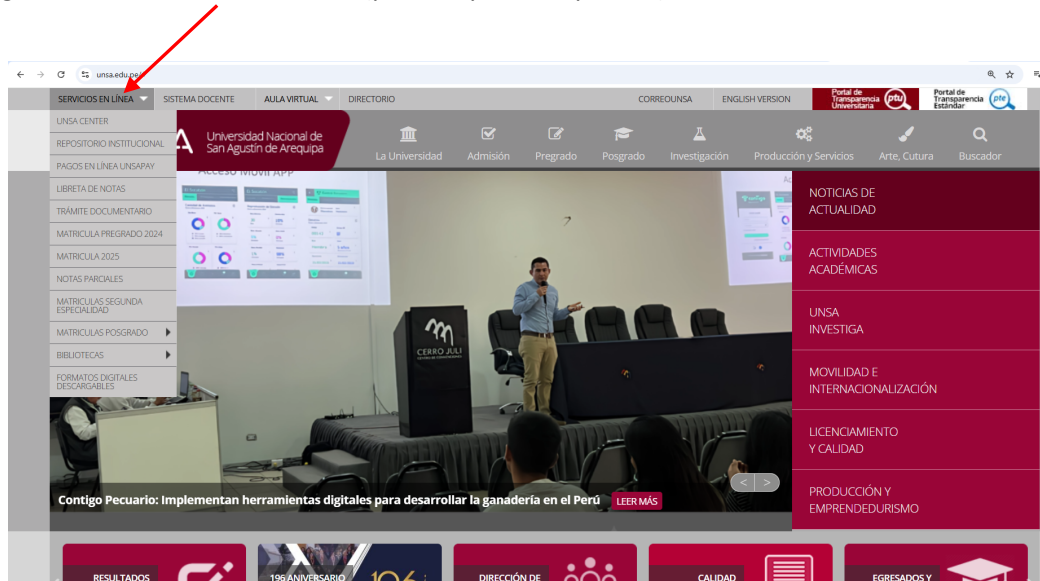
unsa.edu.pe/

SERVICIOS EN LÍNEA SISTEMA DOCENTE AULA VIRTUAL DIRECTORIO CORREOUNSA ENGLISH VERSION Portal de Transparencia Universitaria ptu Portal de Transparencia Estándar pte

UNSA CENTER
REPOSITORIO INSTITUCIONAL
PAGOS EN LÍNEA UNSAPAY
LIBRETA DE NOTAS
TRÁMITE DOCUMENTARIO
MATRICULA PREGRADO 2024
MATRICULA 2025
NOTAS PARCIALES
MATRICULAS SEGUNDA ESPECIALIDAD
MATRICULAS POSGRADO
BIBLIOTECAS
FORMATOS DIGITALES DESCARGABLES

Universidad Nacional de San Agustín de Arequipa

La Universidad Admisión Pregrado Posgrado Investigación Producción y Servicios Arte, Cutura Buscador

Acceso Movil APP

CERRO JULI

NOTICIAS DE ACTUALIDAD
ACTIVIDADES ACADÉMICAS
UNSA INVESTIGA
MOVILIDAD E INTERNACIONALIZACIÓN
LICENCIAMIENTO Y CALIDAD
PRODUCCIÓN Y EMPRENDEDURISMO

Contigo Pecuario: Implementan herramientas digitales para desarrollar la ganadería en el Perú LEER MÁS

RESULTADOS 196 ANIVERSARIO DIRECCIÓN DE CALIDAD EGRESADOS Y